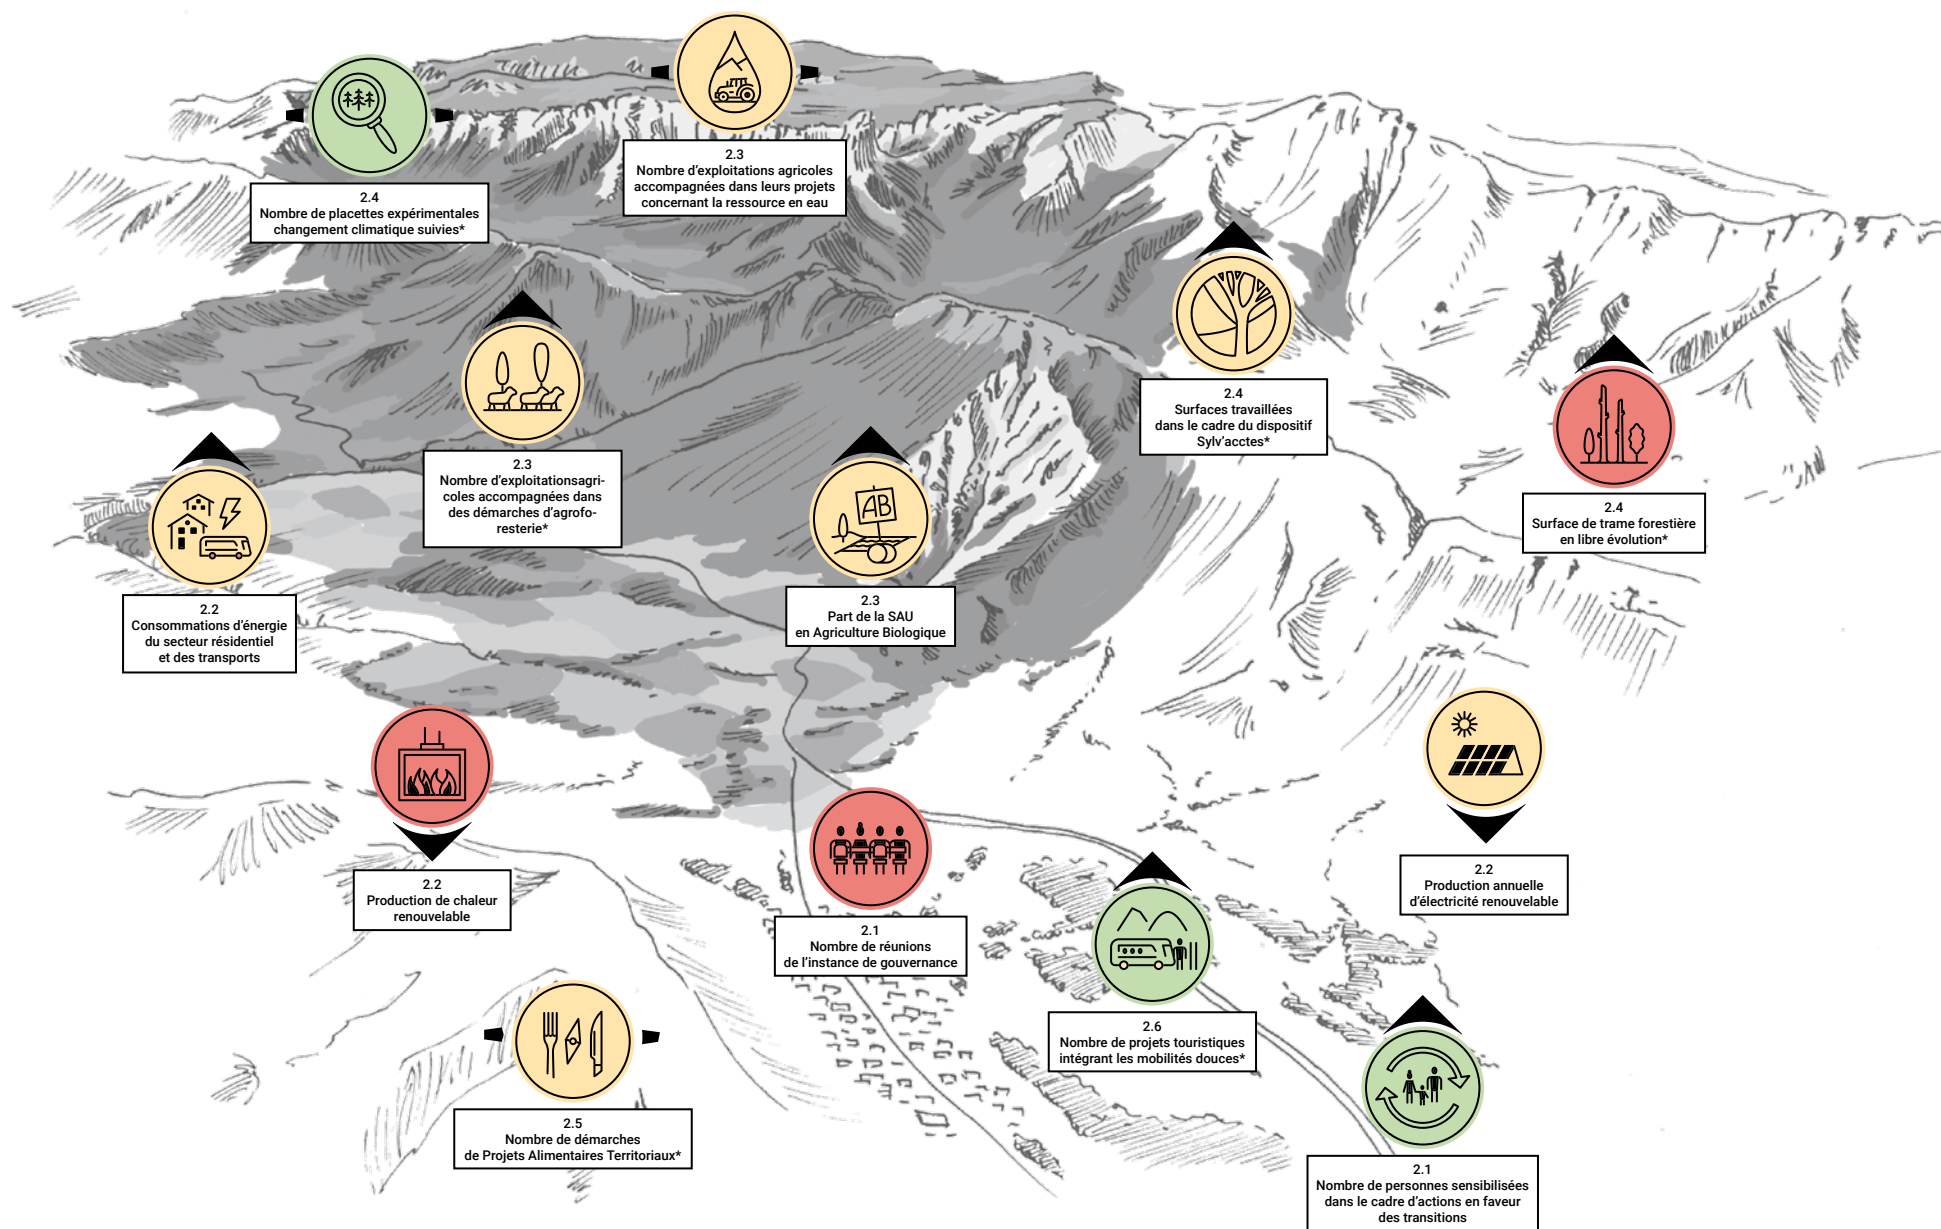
2.3
Nombre d'exploitations agricoles accompagnées dans leurs projets concernant la ressource en eau

2.4
Nombre de placettes expérimentales changement climatique suivies*

2.4
Surfaces travaillées dans le cadre du dispositif Sylv'acctes*

2.3
Nombre d'exploitationsagricoles accompagnées dans des démarches d'agroforesterie*

2.4
Surface de trame forestière en libre évolution*

AB

2.3
Part de la SAU en Agriculture Biologique

2.2
Consommations d'énergie du secteur résidentiel et des transports

2.2
Production annuelle d'électricité renouvelable

2.2
Production de chaleur renouvelable

2.1
Nombre de réunions de l'instance de gouvernance

2.6
Nombre de projets touristiques intégrant les mobilités douces*

2.5
Nombre de démarches de Projets Alimentaires Territoriaux*

2.1
Nombre de personnes sensibilisées dans le cadre d'actions en faveur des transitions